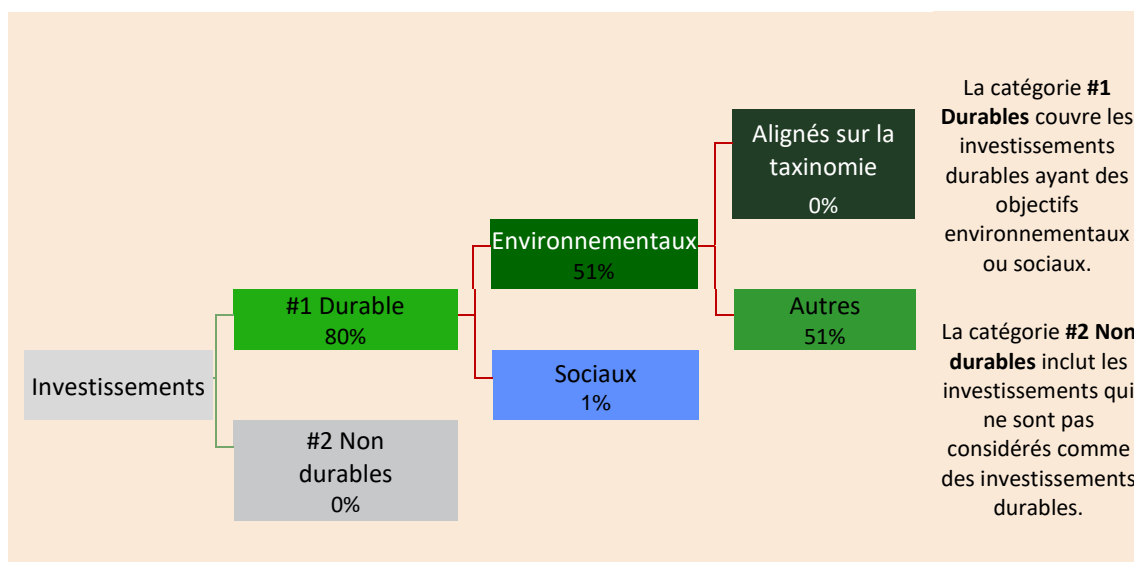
Investissements

#1 Durable
80%

#2 Non durables
0%

Environnementaux
51%

Sociaux
1%

Alignés sur la taxinomie
0%

Autres
51%

La catégorie **#1 Durables** couvre les investissements durables ayant des objectifs environnementaux ou sociaux.

La catégorie **#2 Non durables** inclut les investissements qui ne sont pas considérés comme des investissements durables.